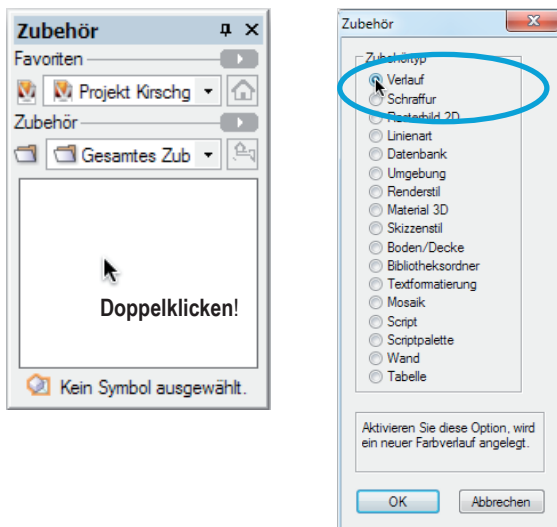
Zubehör

Favoriten

Projekt Kirschg

Zubehör

Gesamtes Zub

Doppelklicken!

Kein Symbol ausgewählt.

Zubehör

Zubehörtyp

Verlauf
Schraffur
Rasterbild 2D
Linienart
Datenbank
Umgebung
Renderstil
Material 3D
Skizzenstil
Boden/Decke
Bibliotheksordner
Textformatierung
Mosaik
Script
Scriptpalette
Wand
Tabelle

Aktivieren Sie diese Option, wird ein neuer Farbverlauf angelegt.

OK
Abbrechen